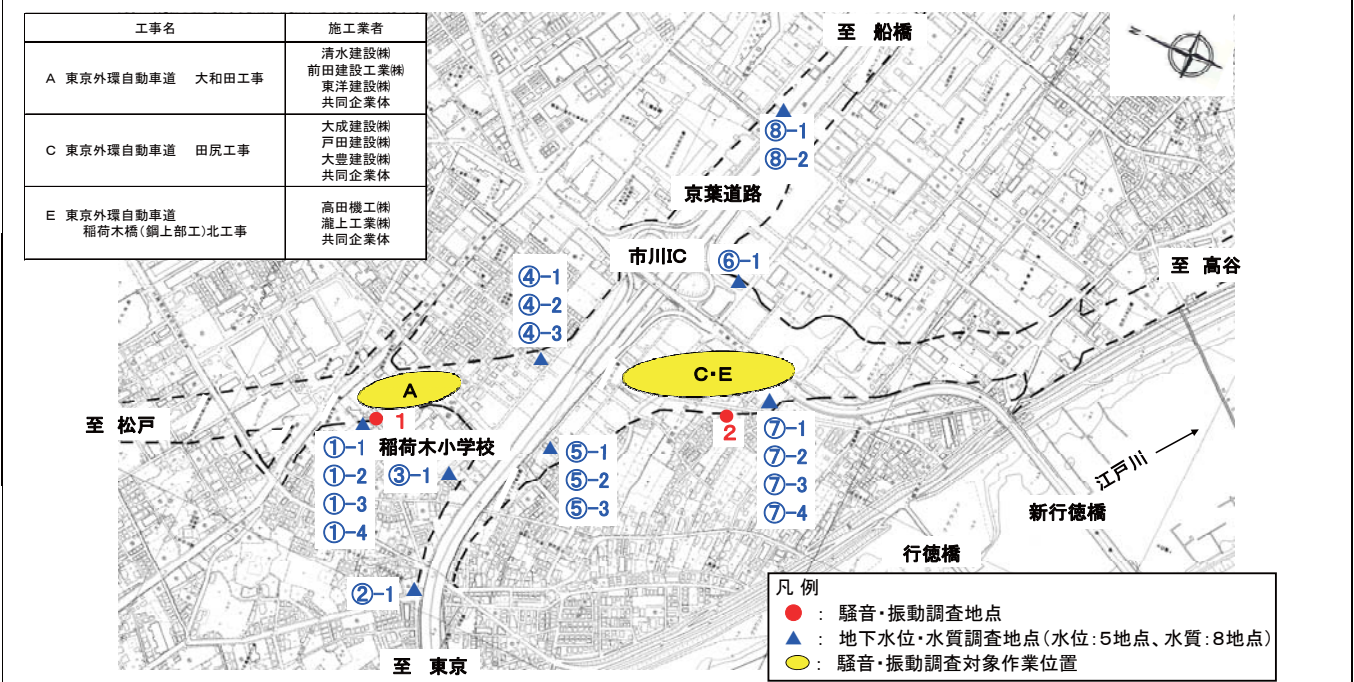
| 工事名 | 施工業者 |
|---|---|
| A 東京外環自動車道 大和田工事 | 清水建設㈱ 前田建設工業㈱ 東洋建設㈱ 共同企業体 |
| C 東京外環自動車道 田尻工事 | 大成建設㈱ 戸田建設㈱ 大豊建設㈱ 共同企業体 |
| E 東京外環自動車道 稲荷木橋(鋼上部工)北工事 | 高田機工㈱ 瀧上工業㈱ 共同企業体 |

至 船橋

⑧-1
⑧-2

京葉道路

市川IC

⑥-1

至 高谷

④-1
④-2
④-3

A

C・E

至 松戸

1

2

①-1
①-2
①-3
①-4

稲荷木小学校

③-1

⑤-1
⑤-2
⑤-3

⑦-1
⑦-2
⑦-3
⑦-4

江戸川

新行徳橋

行徳橋

②-1

至 東京

凡 例
: 騒音・振動調査地点
: 地下水位・水質調査地点(水位:5地点、水質:8地点)
: 騒音・振動調査対象作業位置